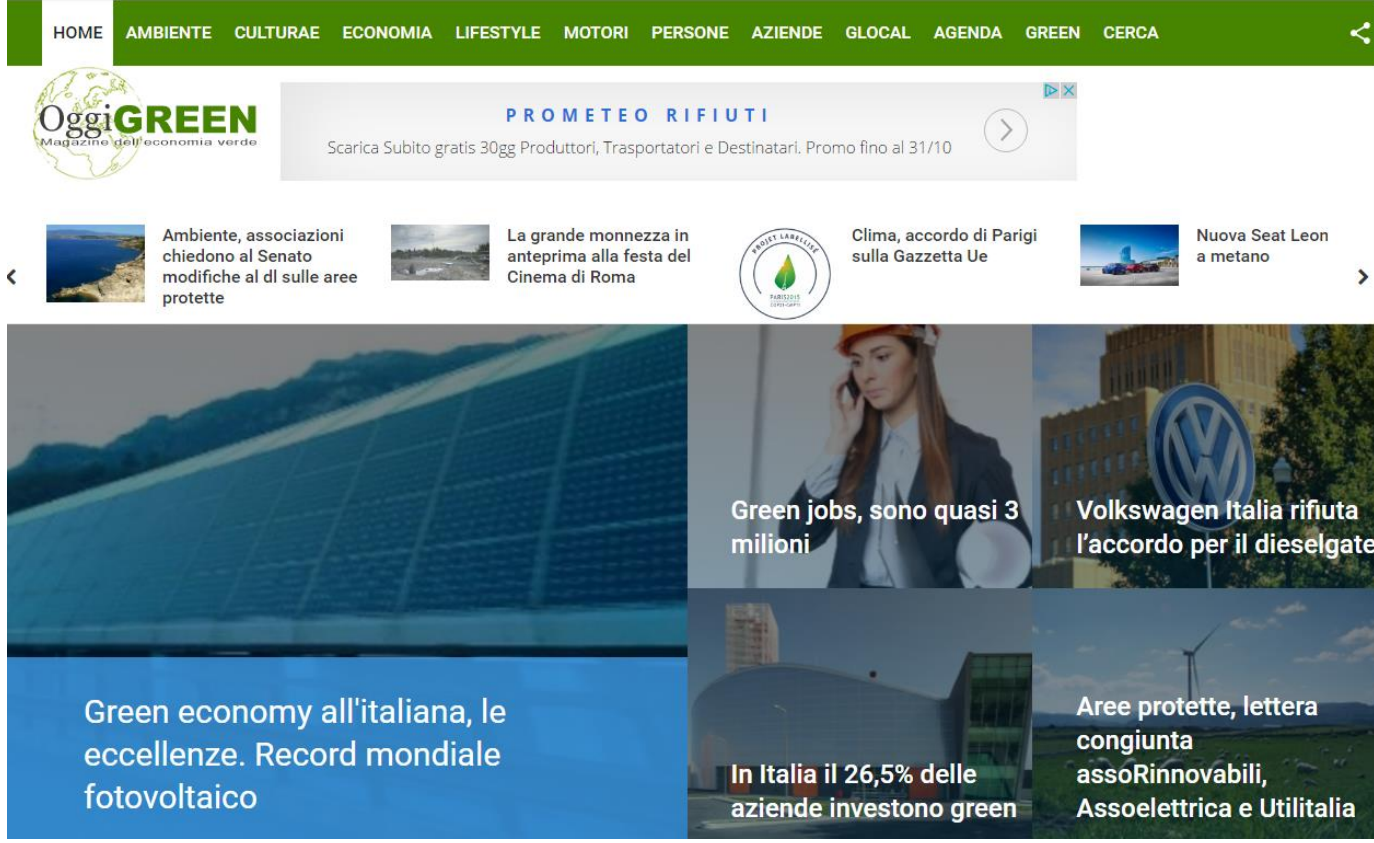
HOME AMBIENTE CULTURAE ECONOMIA LIFESTYLE MOTORI PERSONE AZIENDE GLOCAL AGENDA GREEN CERCA

OggiGREEN
Magazine dell'economia verde

PROMETEO RIFIUTI
Scarica Subito gratis 30gg Produttori, Trasportatori e Destinatari. Promo fino al 31/10

Ambiente, associazioni chiedono al Senato modifiche al dl sulle aree protette

La grande monnezza in anteprima alla festa del Cinema di Roma

PROJET LABELLISÉ
PARIS2015
Clima, accordo di Parigi sulla Gazzetta Ue

Nuova Seat Leon a metano

Green jobs, sono quasi 3 milioni

Volkswagen Italia rifiuta l'accordo per il dieselgate

Green economy all'italiana, le eccellenze. Record mondiale fotovoltaico

In Italia il 26,5% delle aziende investono green

Aree protette, lettera congiunta assoRinnovabili, Assoelettrica e Utilitalia